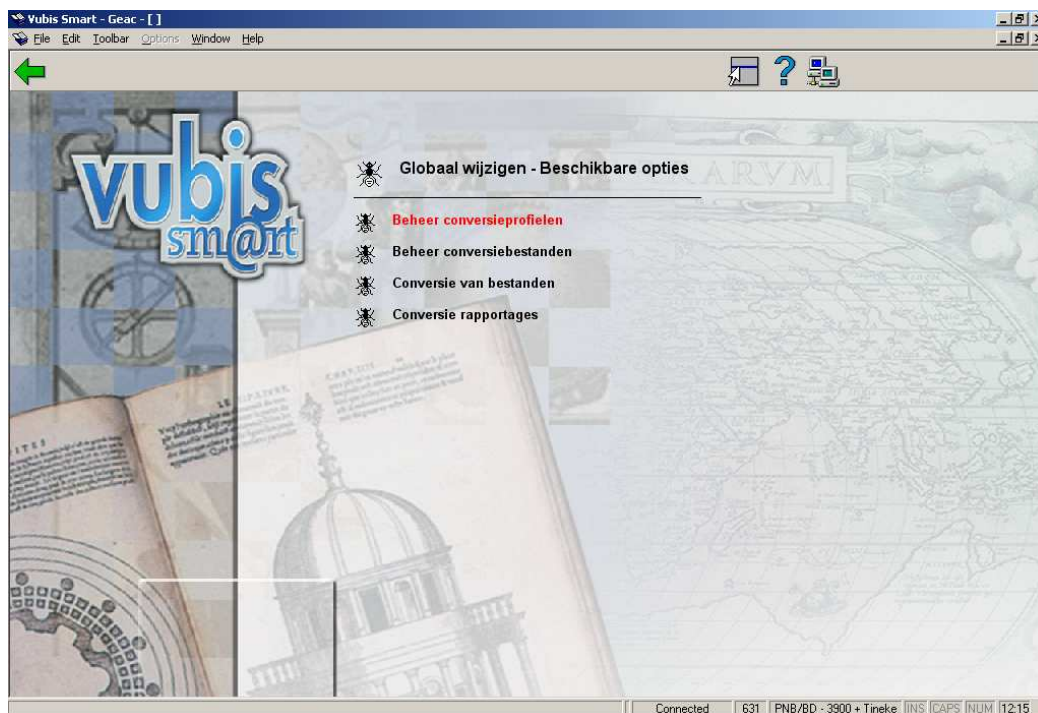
Vubis Smart - Geac - [ ]

File Edit Toolbar Options Window Help

vubis sm@rt

Globaal wijzigen - Beschikbare opties

Beheer conversieprofielen

Beheer conversiebestanden

Conversie van bestanden

Conversie rapportages

Connected | 631 | PNB/BD - 3900 + Tineke | INS | CAPS | NUM | 12:15